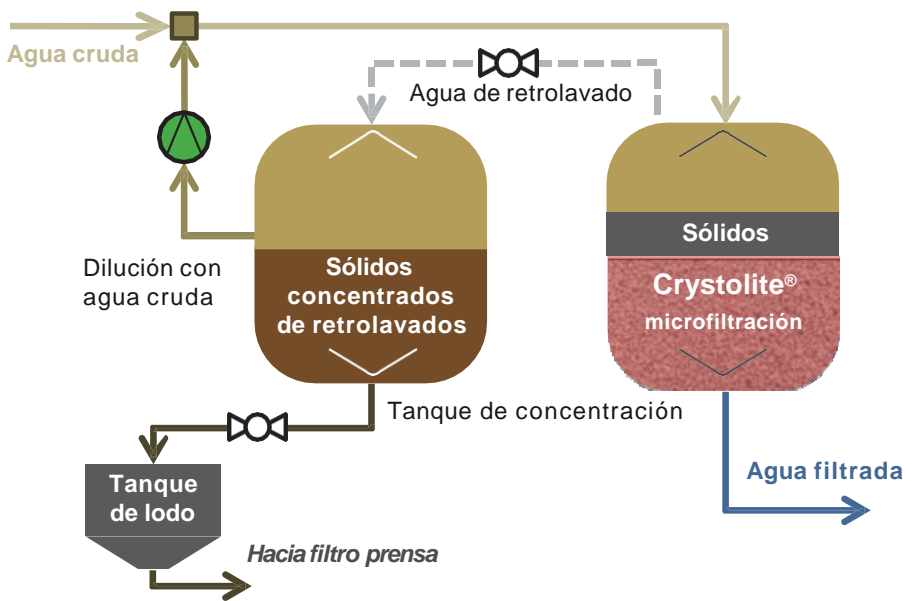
Agua cruda

Agua de retrolavado

Dilución con agua cruda

Sólidos concentrados de retrolavados

Sólidos

Crystolite®

microfiltración

Tanque de concentración

Tanque de lodo

Agua filtrada

Hacia filtro prensa